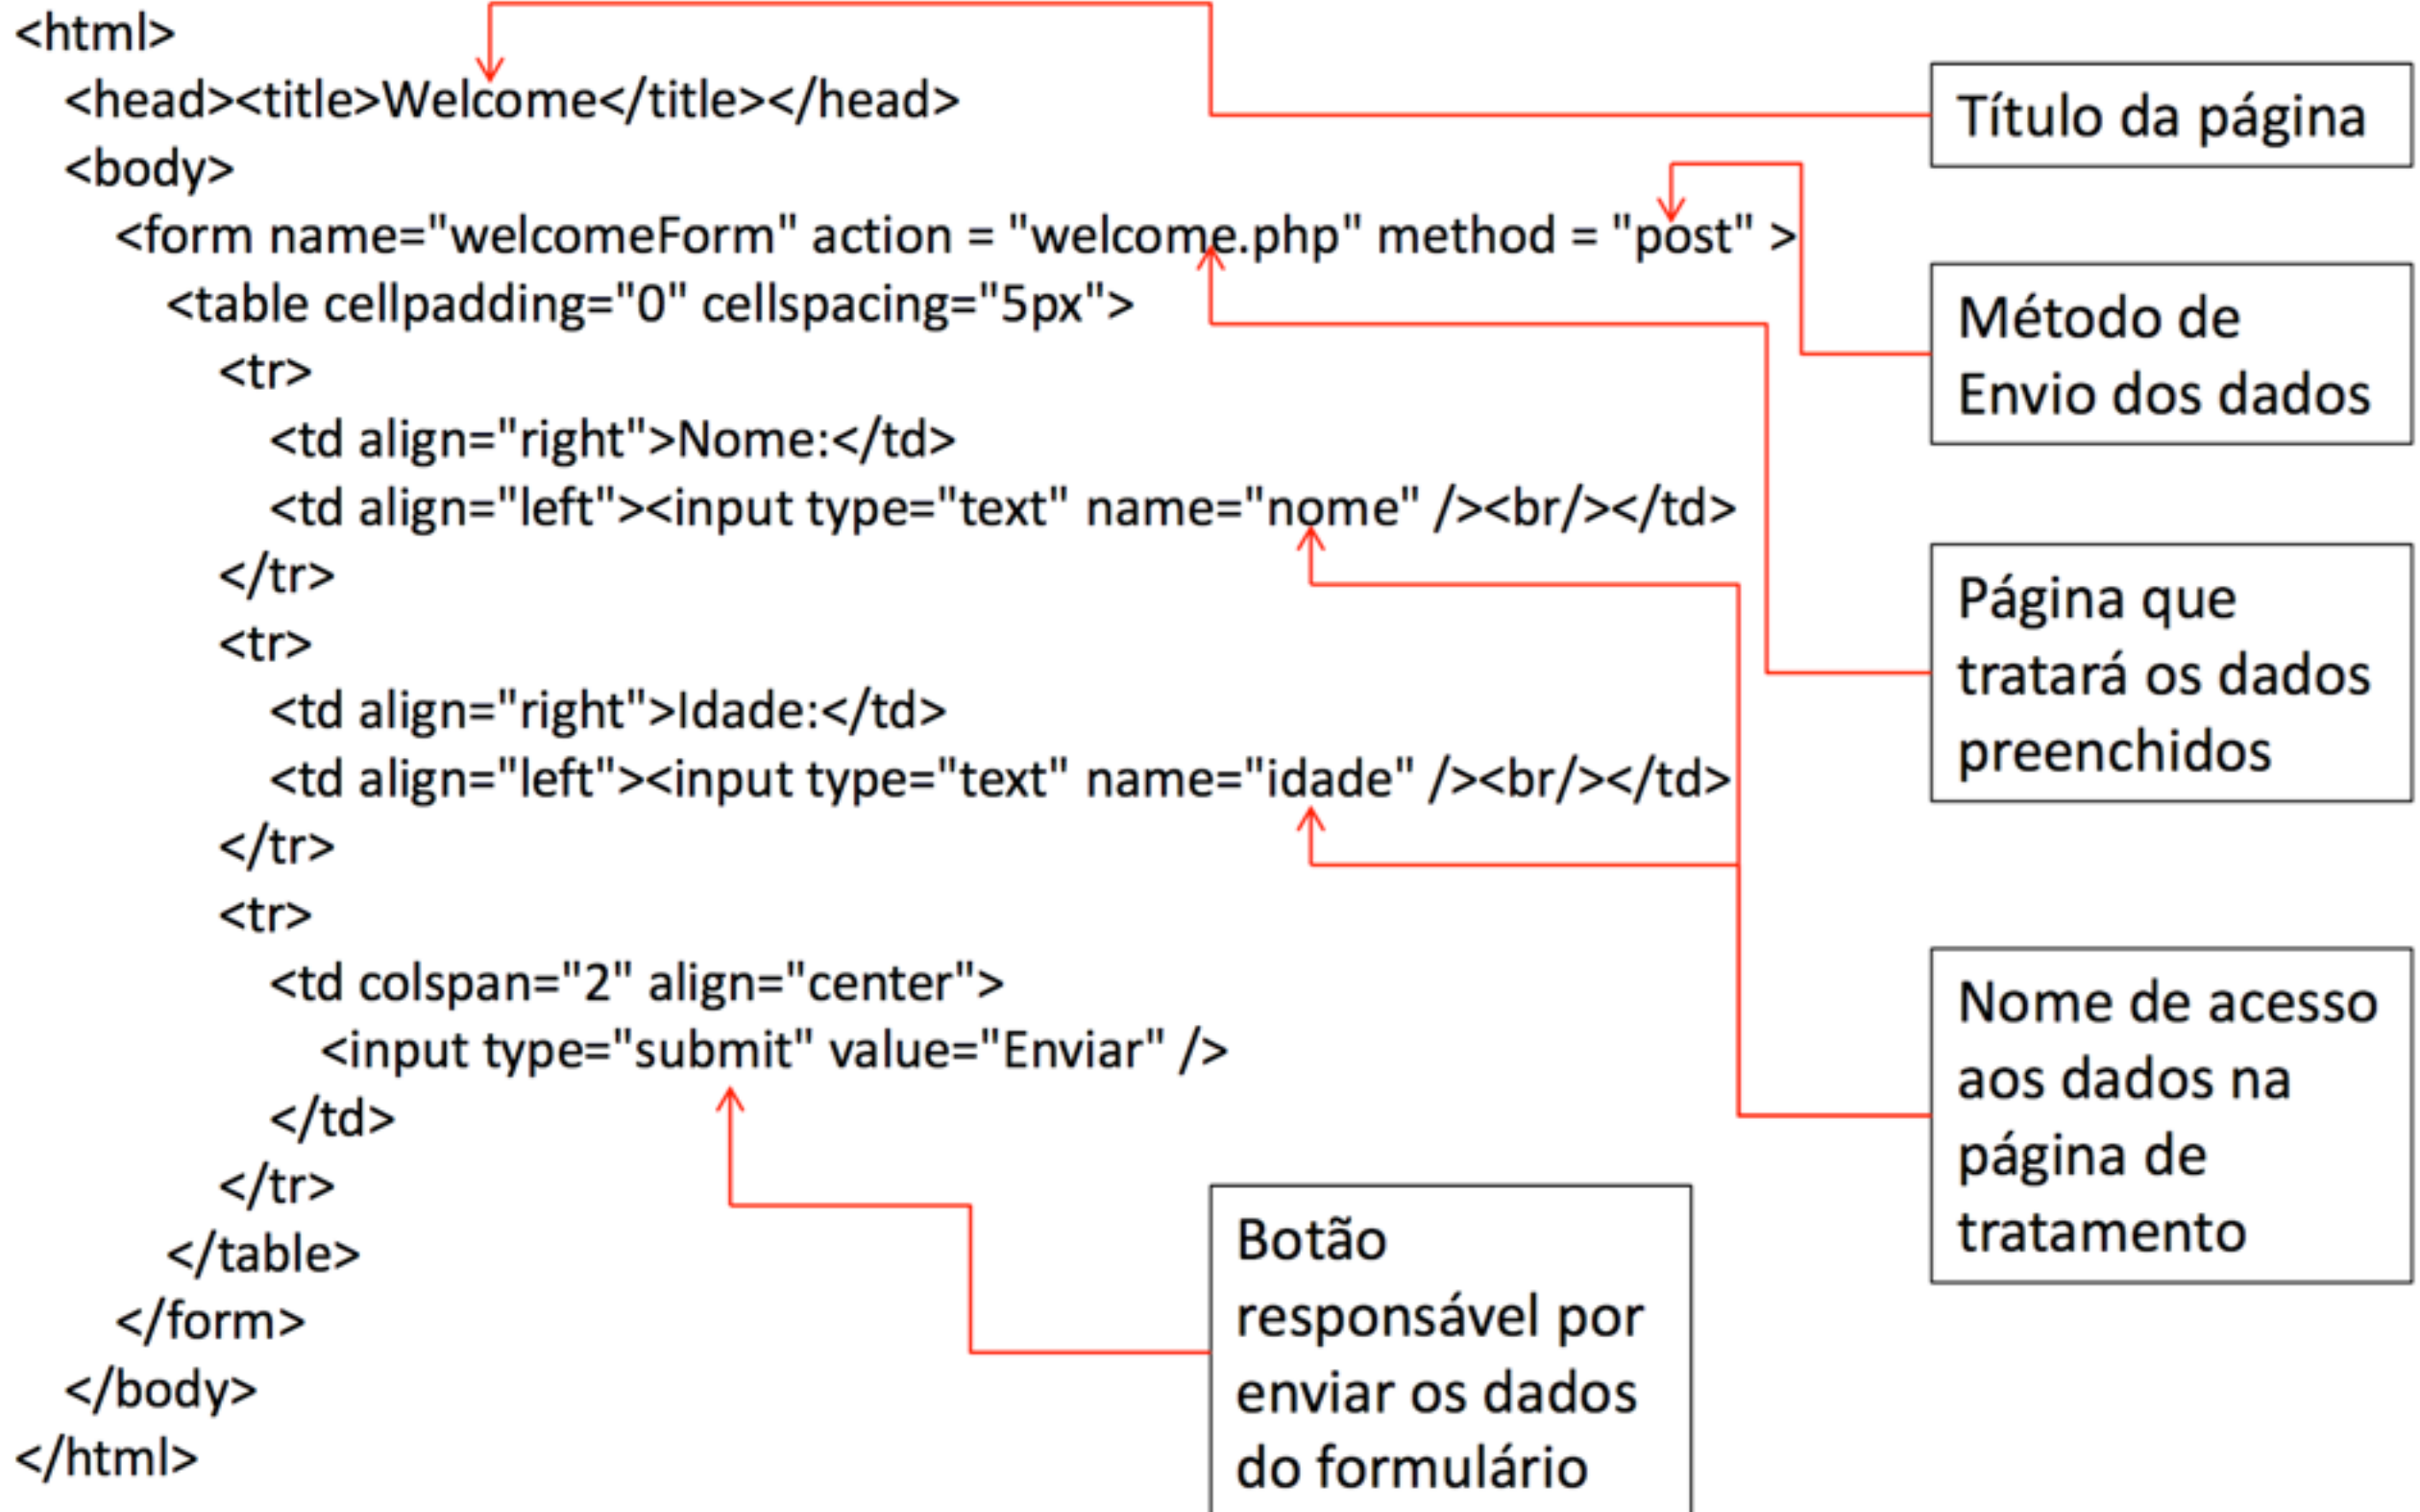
<html>
<head><title>Welcome</title></head>
<body>
<form name="welcomeForm" action = "welcome.php" method = "post" >
<table cellpadding="0" cellspacing="5px">
<tr>
<td align="right">Nome:</td>
<td align="left"><input type="text" name="nome" /><br/></td>
</tr>
<tr>
<td align="right">Idade:</td>
<td align="left"><input type="text" name="idade" /><br/></td>
</tr>
<tr>
<td colspan="2" align="center">
<input type="submit" value="Enviar" />
</td>
</tr>
</table>
</form>
</body>
</html>

Título da página

Método de Envio dos dados

Página que tratará os dados preenchidos

Nome de acesso aos dados na página de tratamento

Botão responsável por enviar os dados do formulário